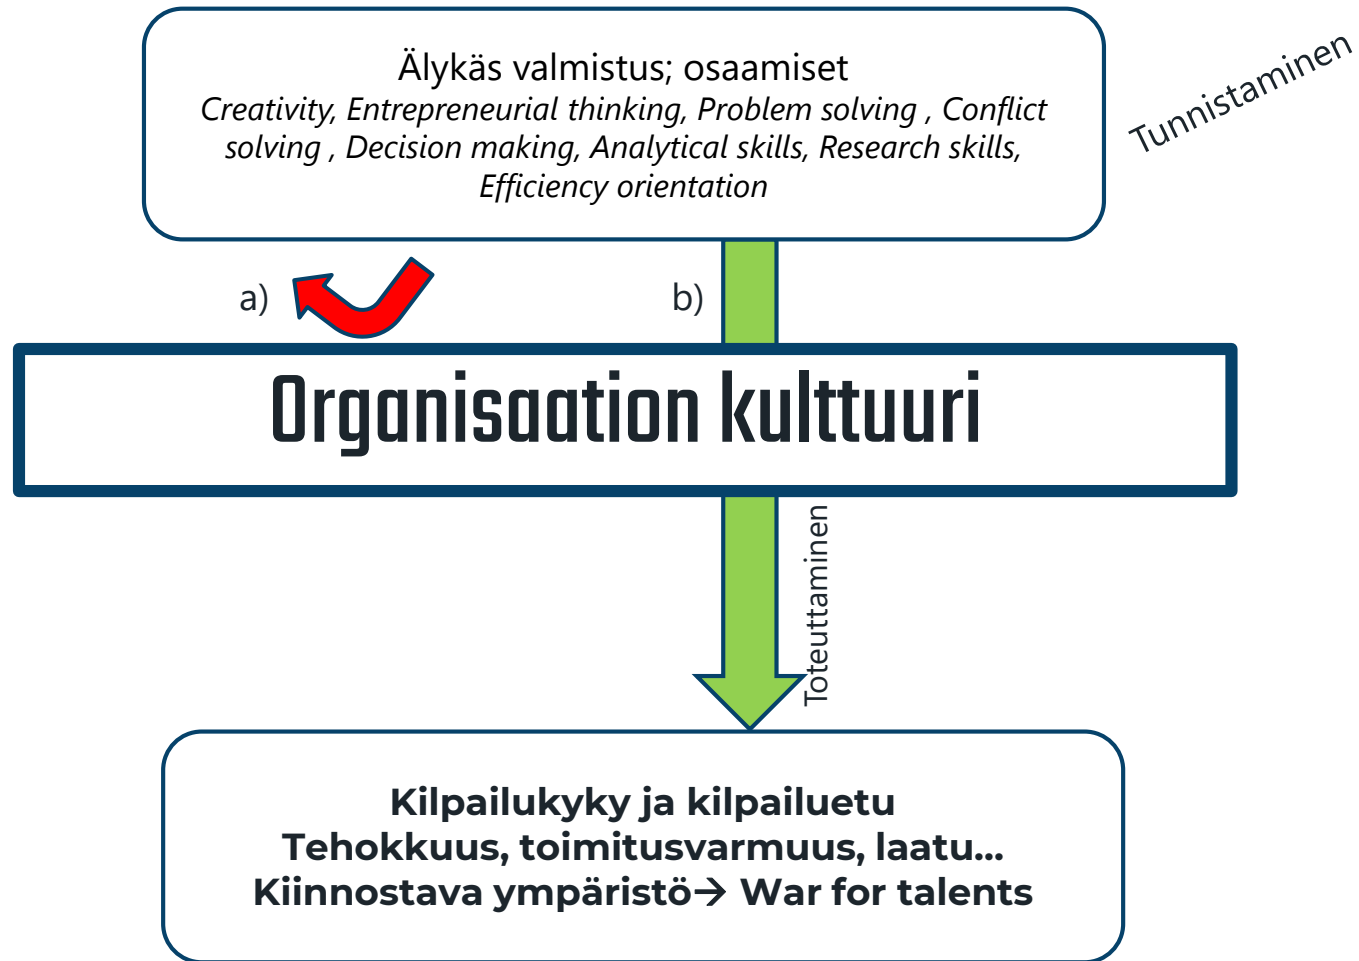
Älykäs valmistus; osaamiset
*Creativity, Entrepreneurial thinking, Problem solving , Conflict solving , Decision making, Analytical skills, Research skills, Efficiency orientation*

Tunnistaminen

a)

b)

Organisaation kulttuuri

Toteuttaminen

**Kilpailukyky ja kilpailuetu**
**Tehokkuus, toimitusvarmuus, laatu…**
**Kiinnostava ympäristö→ War for talents**